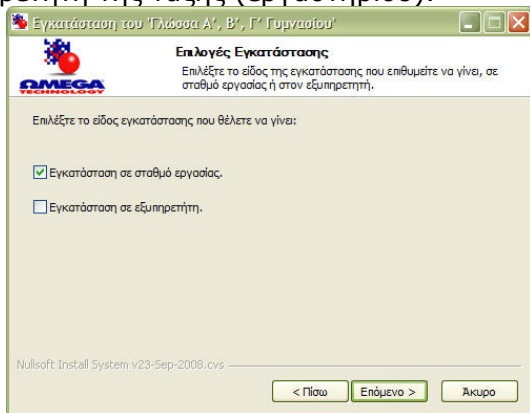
Εγκατάσταση του 'Γλώσσα Α', Β', Γ' Γυμνασίου'

Επιλογές Εγκατάστασης

Επιλέξτε το είδος της εγκατάστασης που επιθυμείτε να γίνει, σε σταθμό εργασίας ή στον εξυπηρετητή.

OMEGA TECHNOLOGY

Επιλέξτε το είδος εγκατάστασης που θέλετε να γίνει:

Εγκατάσταση σε σταθμό εργασίας.

Εγκατάσταση σε εξυπηρετητή.

Nullsoft Install System v23-Sep-2008.cvs

< Πίσω

Επόμενο >

Άκυρο